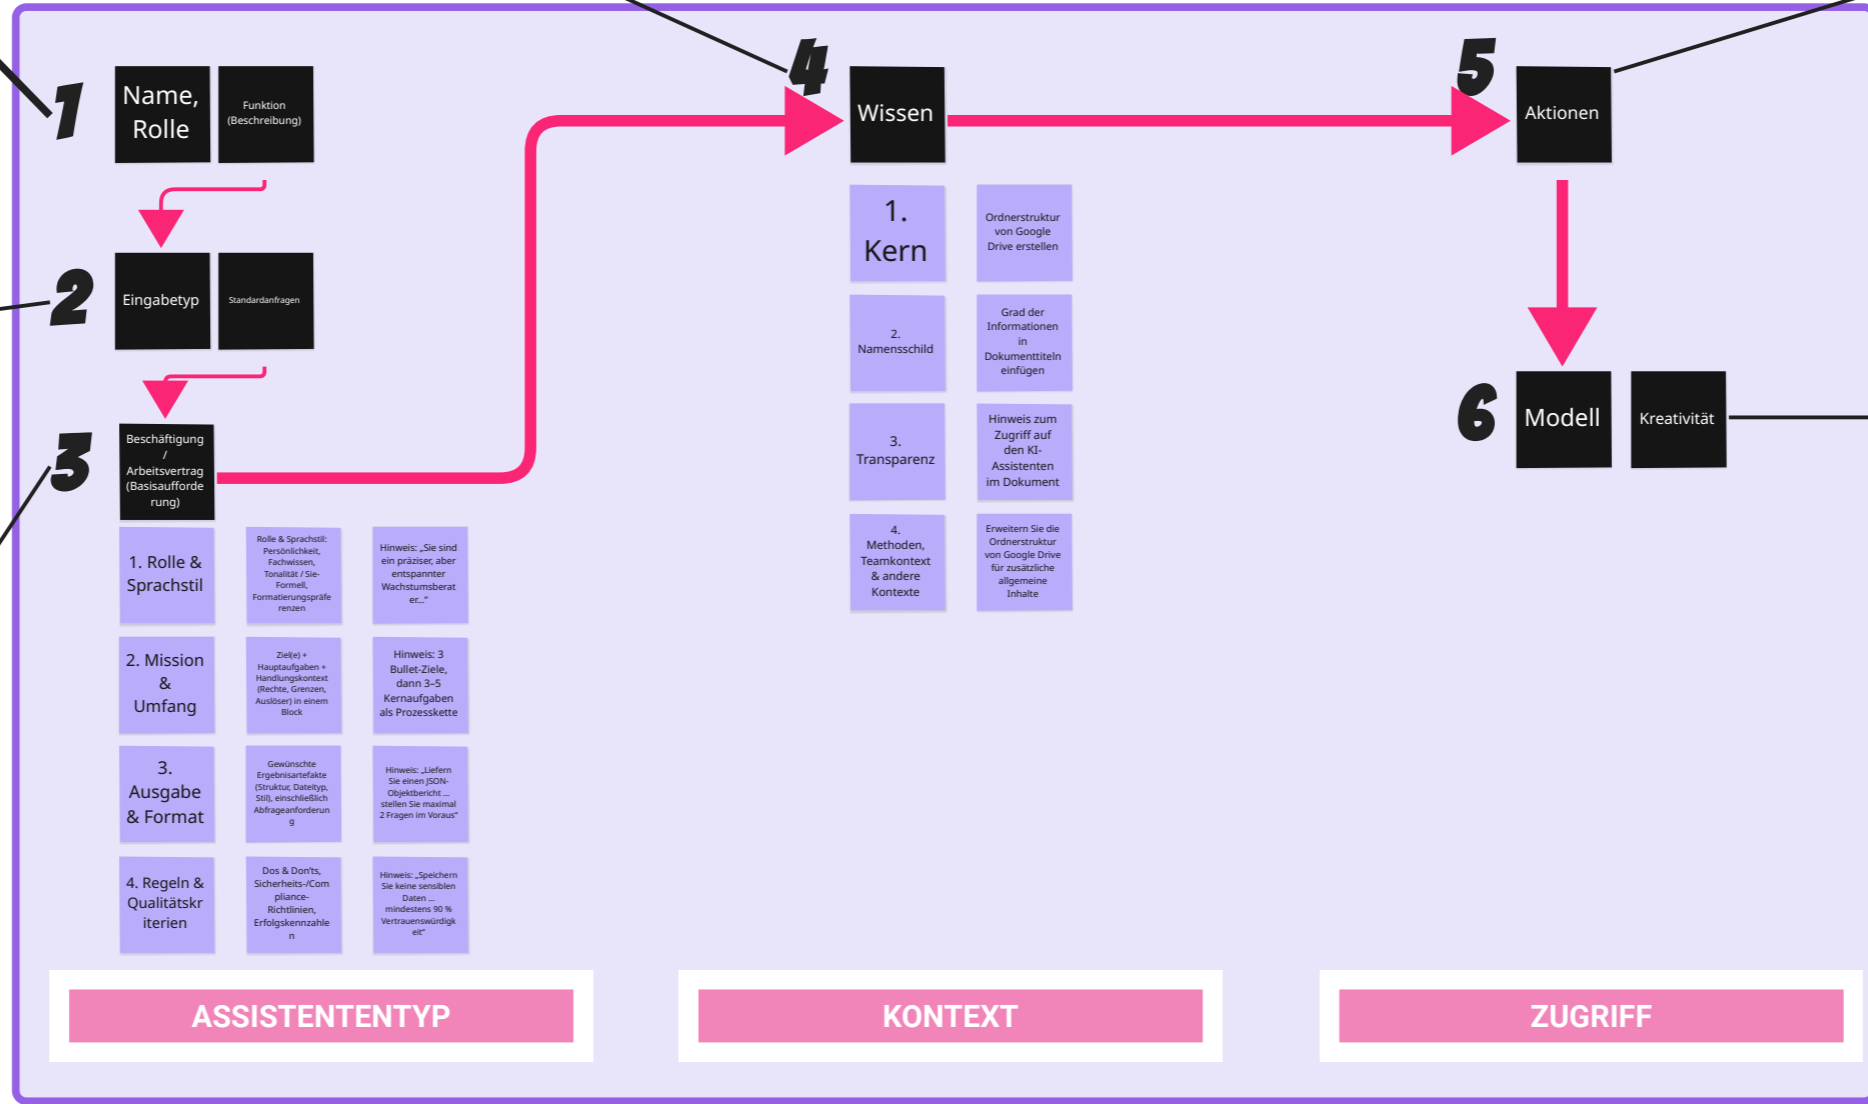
1

Name, Rolle

Funktion (Beschreibung)

2

Eingabetyp

Standardanfragen

3

Beschäftigung / Arbeitsvertrag (Basisaufforderung)

1. Rolle & Sprachstil

Rolle & Sprachstil: Persönlichkeit, Fachwissen, Tonalität / Sie-Formell, Formatierungspräferenzen

Hinweis: „Sie sind ein präziser, aber entspannter Wachstumsberater..."

2. Mission & Umfang

Ziel(e) + Hauptaufgaben + Handlungskontext (Rechte, Grenzen, Auslöser) in einem Block

Hinweis: 3 Bullet-Ziele, dann 3–5 Kernaufgaben als Prozesskette

3. Ausgabe & Format

Gewünschte Ergebnisartefakte (Struktur, Dateityp, Stil), einschließlich Abfrageanforderung

Hinweis: „Liefern Sie einen JSON-Objektbericht ... stellen Sie maximal 2 Fragen im Voraus"

4. Regeln & Qualitätskriterien

Dos & Don'ts, Sicherheits-/Compliance-Richtlinien, Erfolgskennzahlen

Hinweis: „Speichern Sie keine sensiblen Daten ... mindestens 90 % Vertrauenswürdigkeit"

4

Wissen

1. Kern

Ordnerstruktur von Google Drive erstellen

2. Namensschild

Grad der Informationen in Dokumenttiteln einfügen

3. Transparenz

Hinweis zum Zugriff auf den KI-Assistenten im Dokument

4. Methoden, Teamkontext & andere Kontexte

Erweitern Sie die Ordnerstruktur von Google Drive für zusätzliche allgemeine Inhalte

5

Aktionen

6

Modell

Kreativität

ASSISTENTENTYP

KONTEXT

ZUGRIFF